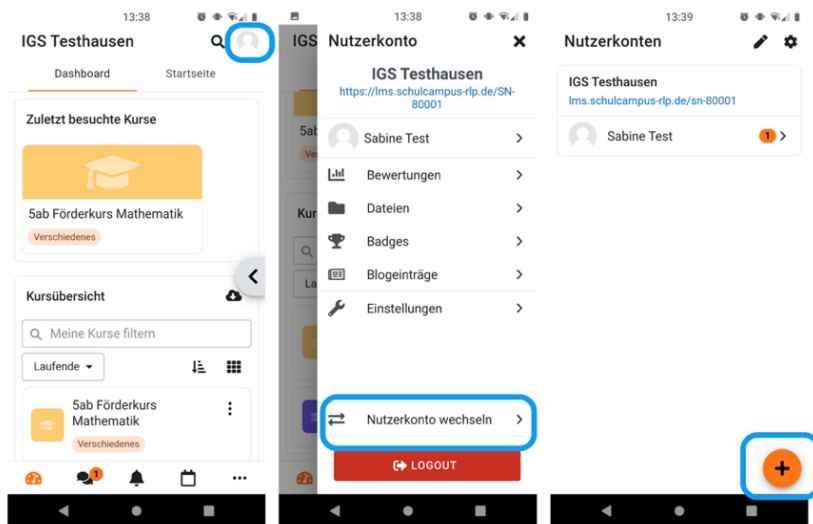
13:38

IGS Testhausen

Dashboard

Startseite

Zuletzt besuchte Kurse

5ab Förderkurs Mathematik

Verschiedenes

Kursübersicht

Meine Kurse filtern

Laufende

5ab Förderkurs Mathematik

Verschiedenes

1

13:38

IGS

Nutzerkonto

IGS Testhausen

https://lms.schulcampus-rlp.de/SN-80001

Sabine Test

Bewertungen

Dateien

Badges

Blogeinträge

Einstellungen

Nutzerkonto wechseln

LOGOUT

13:39

Nutzerkonten

IGS Testhausen

lms.schulcampus-rlp.de/sn-80001

Sabine Test

1